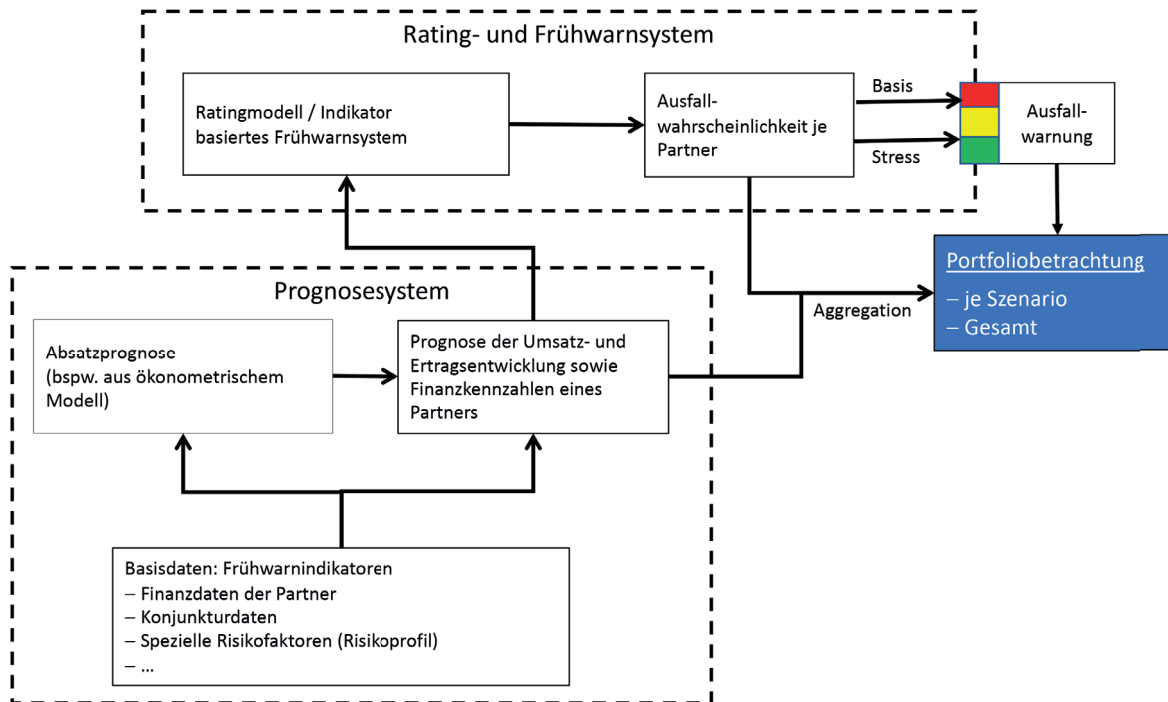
Rating- und Frühwarnsystem

Ratingmodell / Indikator basiertes Frühwarnsystem

Ausfallwahrscheinlichkeit je Partner

Basis

Stress

Ausfallwarnung

Portfoliobetrachtung
– je Szenario
– Gesamt

Aggregation

Prognosesystem

Absatzprognose (bspw. aus ökonometrischem Modell)

Prognose der Umsatz- und Ertragsentwicklung sowie Finanzkennzahlen eines Partners

Basisdaten: Frühwarnindikatoren
– Finanzdaten der Partner
– Konjunkturdaten
– Spezielle Risikofaktoren (Risikoprofil)
– ...